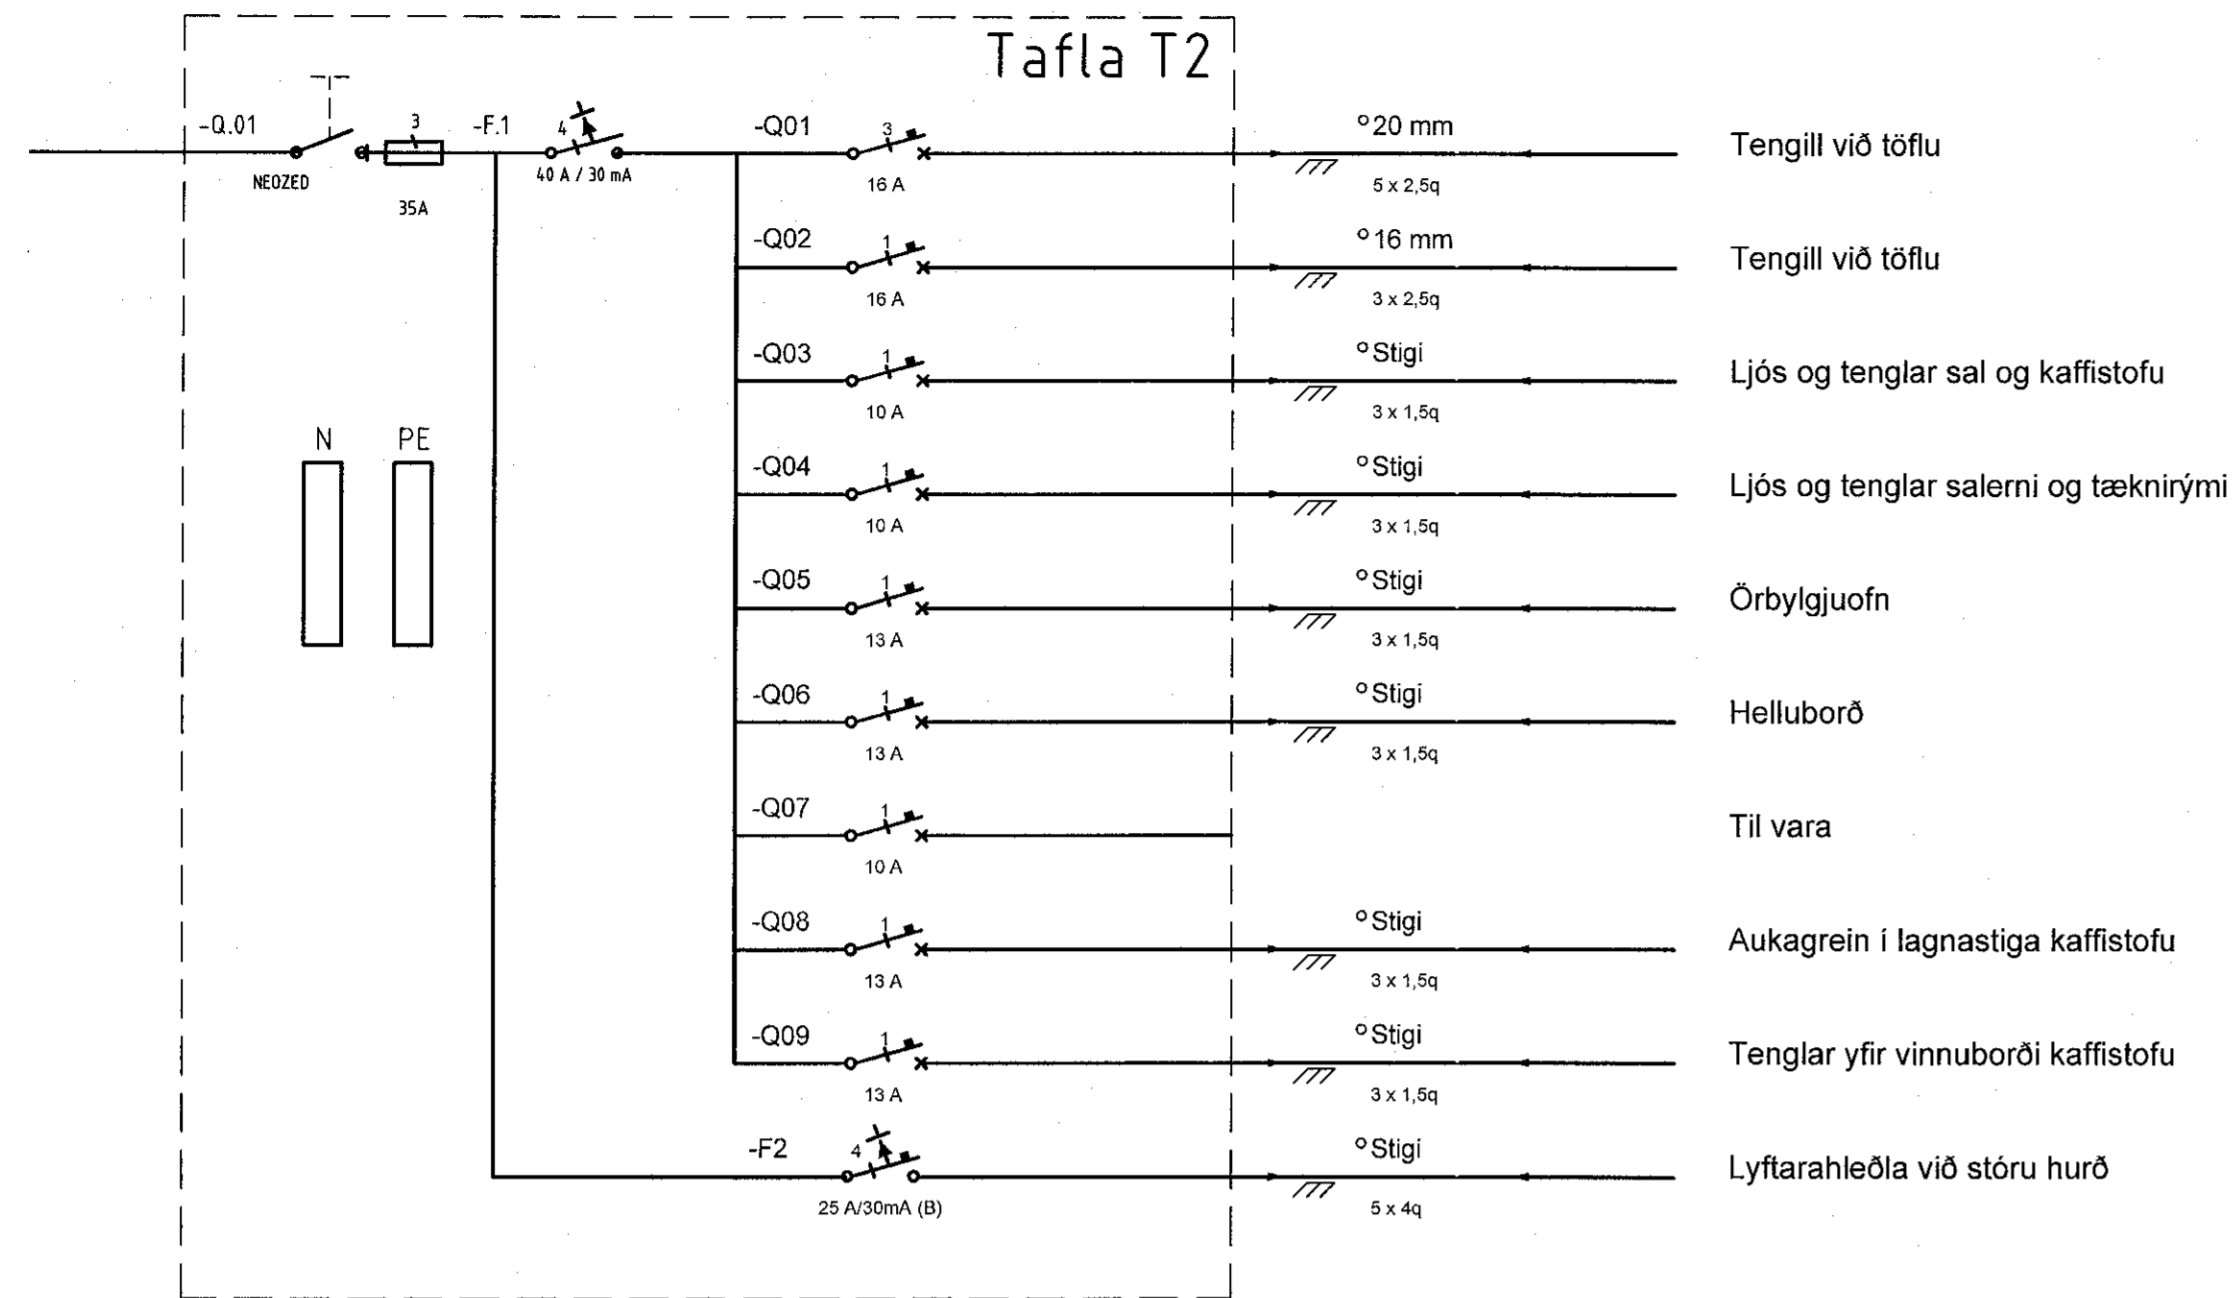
Tafla T2

-Q.01
NEOZED
3
35A
-F.1
4
40 A / 30 mA

N
PE

-Q01
3
16 A
°20 mm
5 x 2,5q
Tengill við töflu

-Q02
1
16 A
°16 mm
3 x 2,5q
Tengill við töflu

-Q03
1
10 A
°Stigi
3 x 1,5q
Ljós og tenglar sal og kaffistofu

-Q04
1
10 A
°Stigi
3 x 1,5q
Ljós og tenglar salerni og tæknirými

-Q05
1
13 A
°Stigi
3 x 1,5q
Örbylgjuofn

-Q06
1
13 A
°Stigi
3 x 1,5q
Helluborð

-Q07
1
10 A
Til vara

-Q08
1
13 A
°Stigi
3 x 1,5q
Aukagrein í lagnastiga kaffistofu

-Q09
1
13 A
°Stigi
3 x 1,5q
Tenglar yfir vinnuborði kaffistofu

-F2
4
25 A/30mA (B)
°Stigi
5 x 4q
Lyftarahleðla við stóru hurð